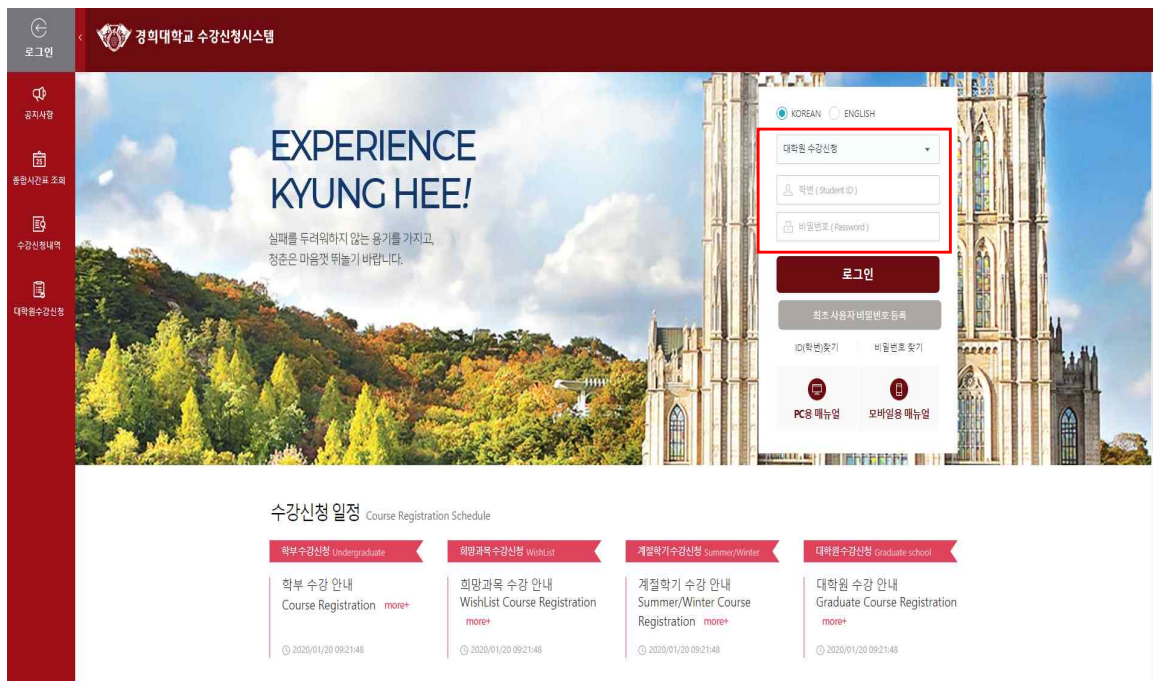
로그인

공지사항

종합시간표 조회

수강신청내역

대학원수강신청

경희대학교 수강신청시스템

EXPERIENCE KYUNG HEE!

실패를 두려워하지 않는 용기를 가지고, 청춘은 마음껏 뛰놀기 바랍니다.

KOREAN ENGLISH

대학원 수강신청

학번 (Student ID)

비밀번호 (Password)

로그인

최초 사용자 비밀번호 등록

ID(학번)찾기

비밀번호 찾기

PC용 매뉴얼

모바일용 매뉴얼

수강신청 일정 Course Registration Schedule

학부수강신청 Undergraduate

학부 수강 안내
Course Registration more+

2020/01/20 09:21:48

희망과목 수강신청 WishList

희망과목 수강 안내
WishList Course Registration more+

2020/01/20 09:21:48

계절학기수강신청 Summer/Winter

계절학기 수강 안내
Summer/Winter Course Registration more+

2020/01/20 09:21:48

대학원수강신청 Graduate school

대학원 수강 안내
Graduate Course Registration more+

2020/01/20 09:21:48